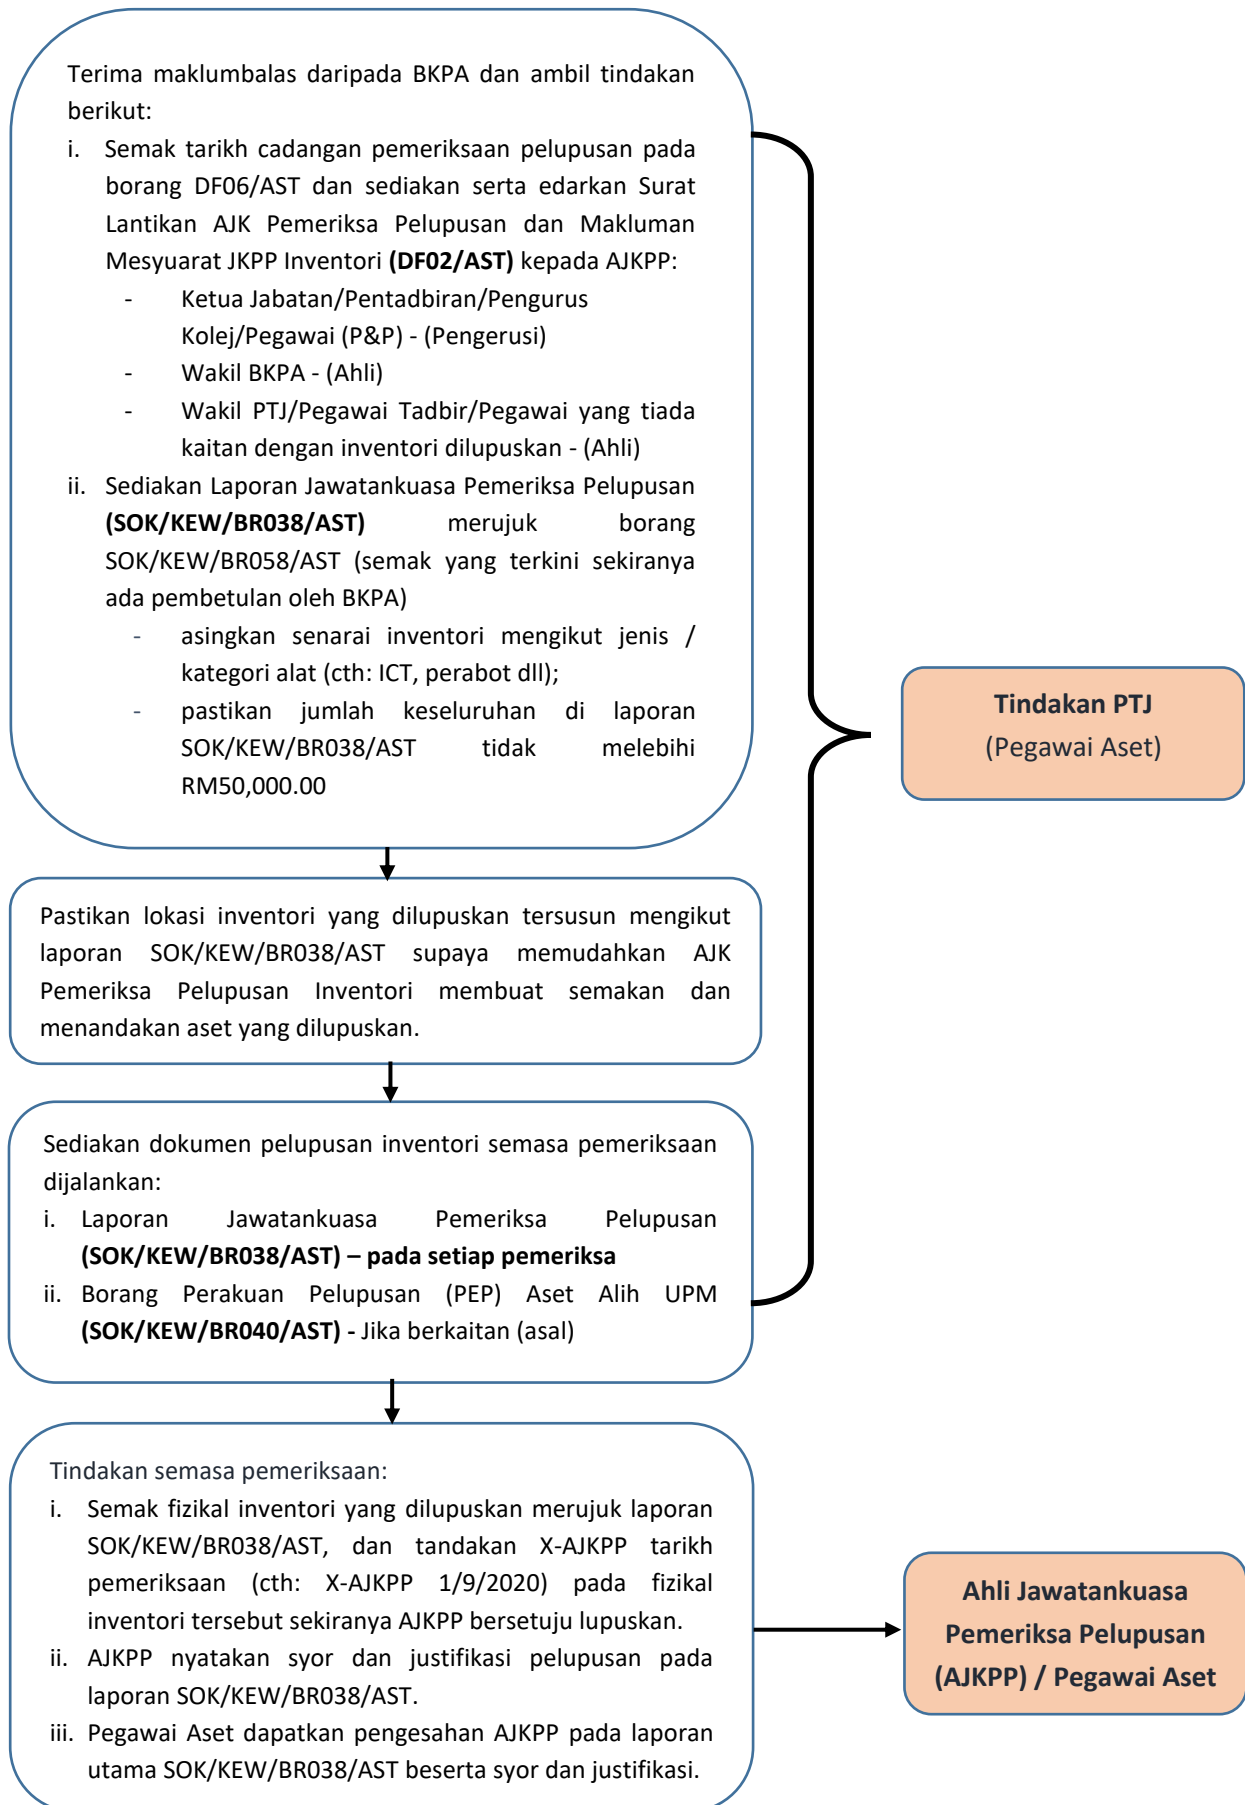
Terima maklumbalas daripada BKPA dan ambil tindakan berikut:
i. Semak tarikh cadangan pemeriksaan pelupusan pada borang DF06/AST dan sediakan serta edarkan Surat Lantikan AJK Pemeriksa Pelupusan dan Makluman Mesyuarat JKPP Inventori **(DF02/AST)** kepada AJKPP:
- Ketua Jabatan/Pentadbiran/Pengurus Kolej/Pegawai (P&P) - (Pengerusi)
- Wakil BKPA - (Ahli)
- Wakil PTJ/Pegawai Tadbir/Pegawai yang tiada kaitan dengan inventori dilupuskan - (Ahli)
ii. Sediakan Laporan Jawatankuasa Pemeriksa Pelupusan **(SOK/KEW/BR038/AST)** merujuk borang SOK/KEW/BR058/AST (semak yang terkini sekiranya ada pembetulan oleh BKPA)
- asingkan senarai inventori mengikut jenis / kategori alat (cth: ICT, perabot dll);
- pastikan jumlah keseluruhan di laporan SOK/KEW/BR038/AST tidak melebihi RM50,000.00

Tindakan PTJ
(Pegawai Aset)

Pastikan lokasi inventori yang dilupuskan tersusun mengikut laporan SOK/KEW/BR038/AST supaya memudahkan AJK Pemeriksa Pelupusan Inventori membuat semakan dan menandakan aset yang dilupuskan.

Sediakan dokumen pelupusan inventori semasa pemeriksaan dijalankan:
i. Laporan Jawatankuasa Pemeriksa Pelupusan **(SOK/KEW/BR038/AST) – pada setiap pemeriksa**
ii. Borang Perakuan Pelupusan (PEP) Aset Alih UPM **(SOK/KEW/BR040/AST) -** Jika berkaitan (asal)

Tindakan semasa pemeriksaan:
i. Semak fizikal inventori yang dilupuskan merujuk laporan SOK/KEW/BR038/AST, dan tandakan X-AJKPP tarikh pemeriksaan (cth: X-AJKPP 1/9/2020) pada fizikal inventori tersebut sekiranya AJKPP bersetuju lupuskan.
ii. AJKPP nyatakan syor dan justifikasi pelupusan pada laporan SOK/KEW/BR038/AST.
iii. Pegawai Aset dapatkan pengesahan AJKPP pada laporan utama SOK/KEW/BR038/AST beserta syor dan justifikasi.

Ahli Jawatankuasa Pemeriksa Pelupusan (AJKPP) / Pegawai Aset